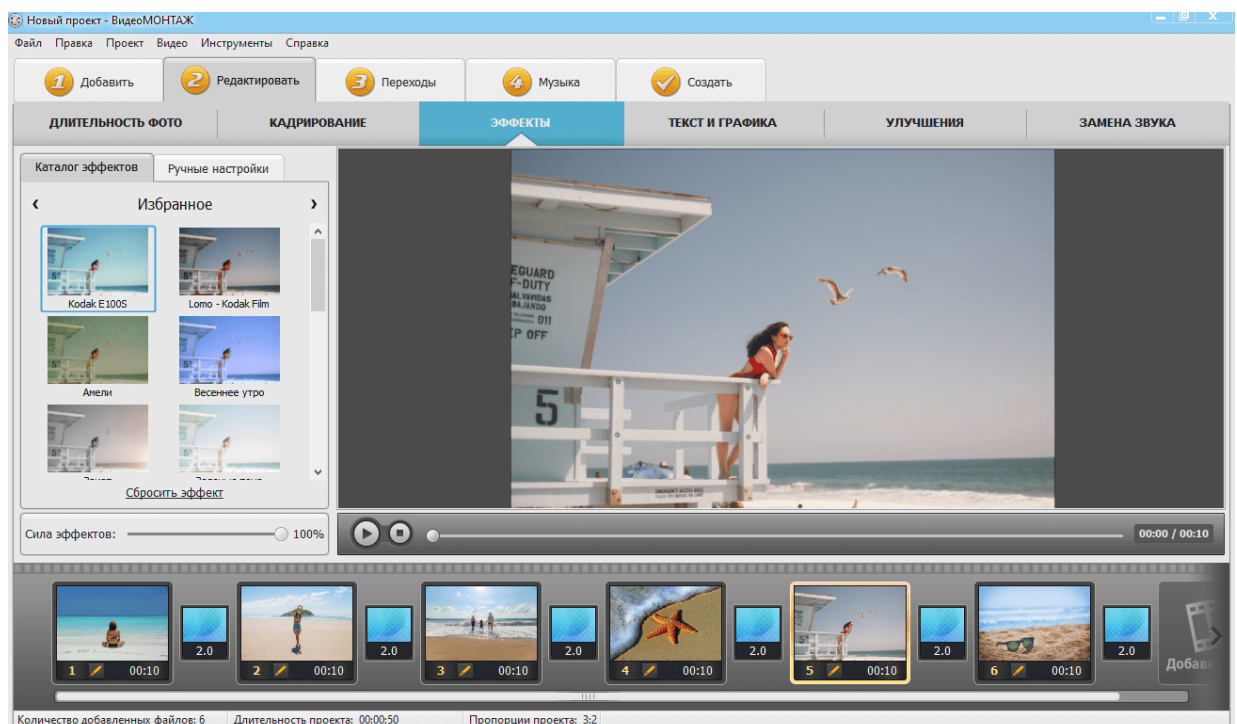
Новый проект - ВидеоМОНТАЖ

Файл Правка Проект Видео Инструменты Справка

1 Добавить
2 Редактировать
3 Переходы
4 Музыка
Создать

ДЛИТЕЛЬНОСТЬ ФОТО | КАДРИРОВАНИЕ | ЭФФЕКТЫ | ТЕКСТ И ГРАФИКА | УЛУЧШЕНИЯ | ЗАМЕНА ЗВУКА

Каталог эффектов | Ручные настройки

‹ Избранное ›

Kodak E100S
Lomo - Kodak Film
Амели
Весеннее утро
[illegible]
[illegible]

Сбросить эффект

Сила эффектов: 100%

EGUARD
F-DUTY
5

00:00 / 00:10

1 00:10
2.0
2 00:10
2.0
3 00:10
2.0
4 00:10
2.0
5 00:10
2.0
6 00:10
2.0
Добав

Количество добавленных файлов: 6 | Длительность проекта: 00:00:50 | Пропорции проекта: 3:2